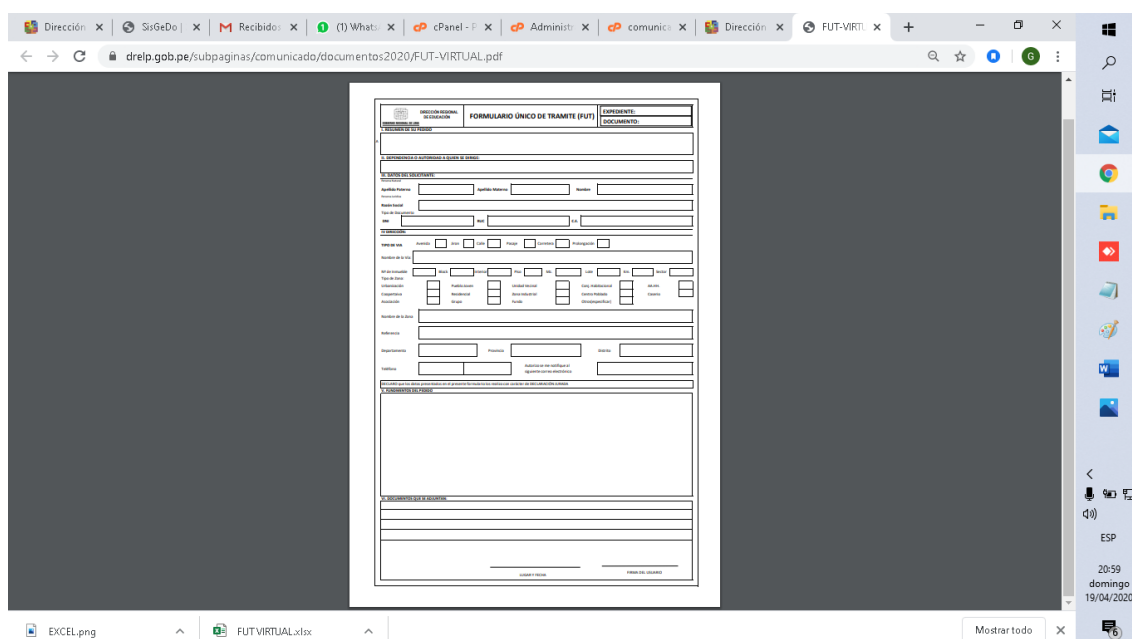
Dirección | SisGeDo | Recibidos | (1) WhatsA | cPanel - F | Administr | comunica | Dirección | FUT-VIRTU

drelp.gob.pe/subpaginas/comunicado/documentos2020/FUT-VIRTUAL.pdf

DIRECCIÓN REGIONAL DE EDUCACIÓN
FORMULARIO ÚNICO DE TRAMITE (FUT)
EXPEDIENTE:
DOCUMENTO:

I. RESUMEN DE SU PEDIDO

II. DEPENDENCIA O AUTORIDAD A QUIEN SE DIRIGE:

III. DATOS DEL SOLICITANTE:

Apellido Paterno | Apellido Materno | Nombre

Razón Social
Tipo de Documento
DNI | RUC | C.E.

IV. DIRECCIÓN:

TIPO DE VIA: Avenida | Jirón | Calle | Pasaje | Carretera | Prolongación

Nombre de la Vía

Nº de inmueble | Block | Interior | Piso | Mz. | Lote | Km. | Sector
Tipo de Zona
Urbanización | Pueblo Joven | Unidad Vecinal | Conj. Habitacional | AA.HH.
Cooperativa | Residencial | Zona Industrial | Centro Poblado | Caserío
Asociación | Grupo | Fundo | Otros(especificar)

Nombre de la Zona

Referencia

Departamento | Provincia | Distrito

Teléfono | Autorizo se me notifique al siguiente correo electrónico

DECLARO que los datos presentados en el presente formulario los realizo con carácter de DECLARACIÓN JURADA

V. FUNDAMENTOS DEL PEDIDO

VI. DOCUMENTOS QUE SE ADJUNTAN:

LUGAR Y FECHA
FIRMA DEL USUARIO

EXCEL.png
FUT VIRTUAL.xlsx
Mostrar todo

ESP
20:59
domingo
19/04/2020